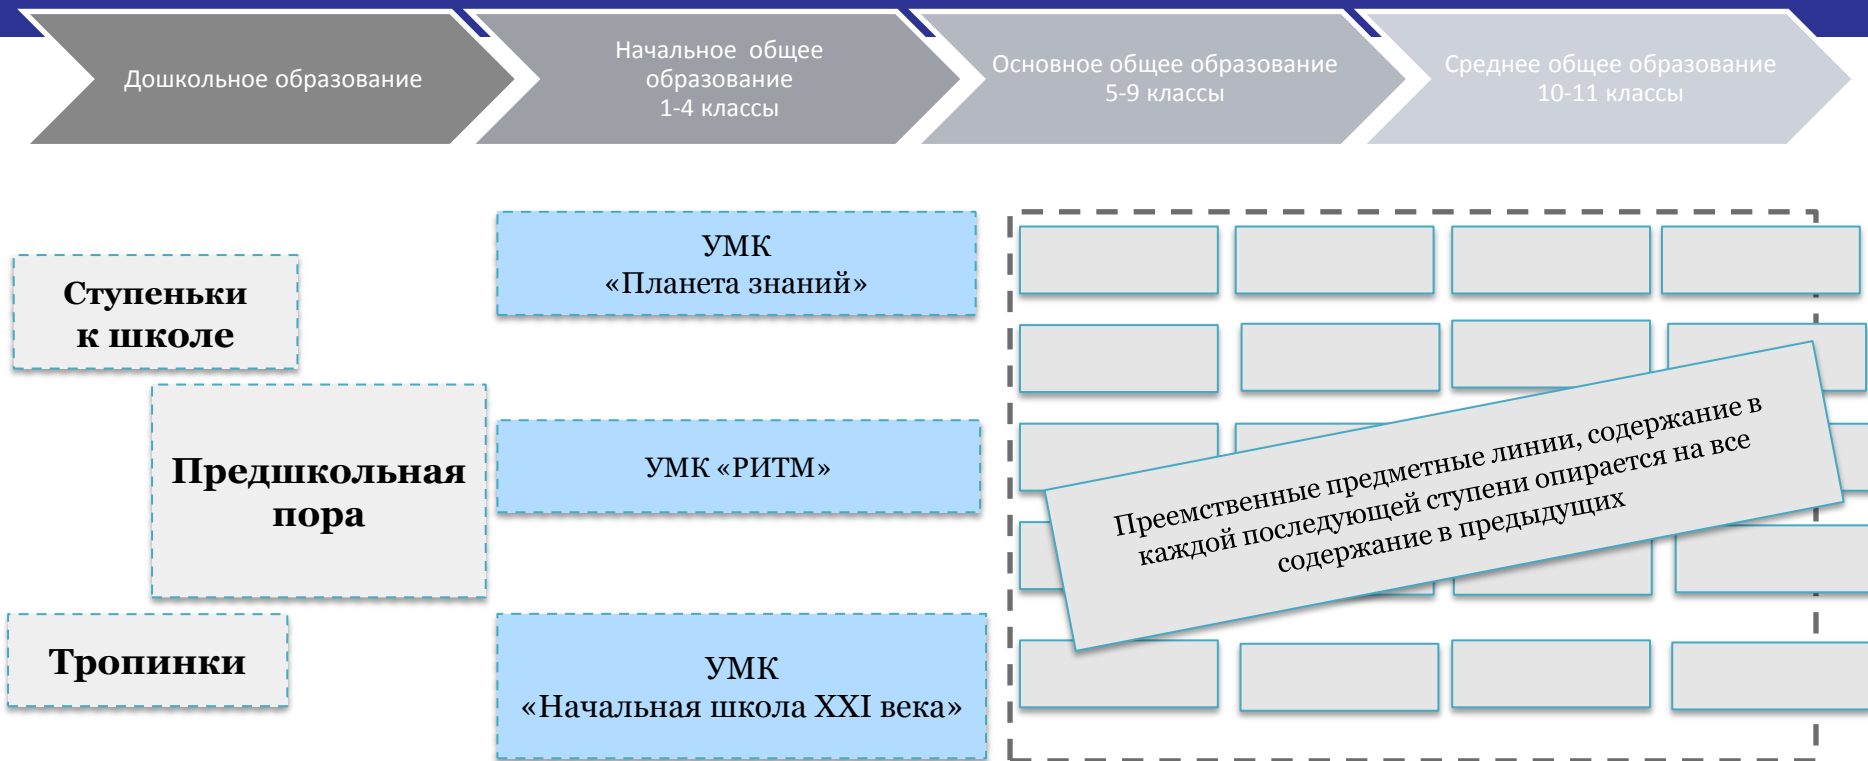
Дошкольное образование

Начальное общее образование
1-4 классы

Основное общее образование
5-9 классы

Среднее общее образование
10-11 классы

Ступеньки к школе

Предшкольная пора

Тропинки

УМК
«Планета знаний»

УМК «РИТМ»

УМК
«Начальная школа XXI века»

Преемственные предметные линии, содержание в каждой последующей ступени опирается на все содержание в предыдущих